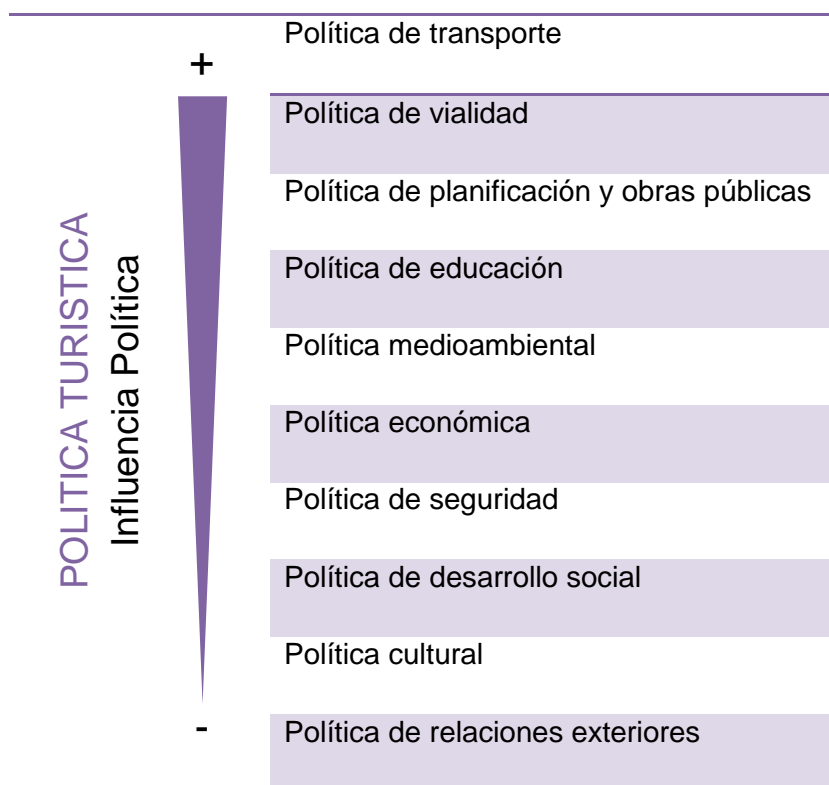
POLITICA TURISTICA
Influencia Política

+

Política de transporte

Política de vialidad

Política de planificación y obras públicas

Política de educación

Política medioambiental

Política económica

Política de seguridad

Política de desarrollo social

Política cultural

-

Política de relaciones exteriores